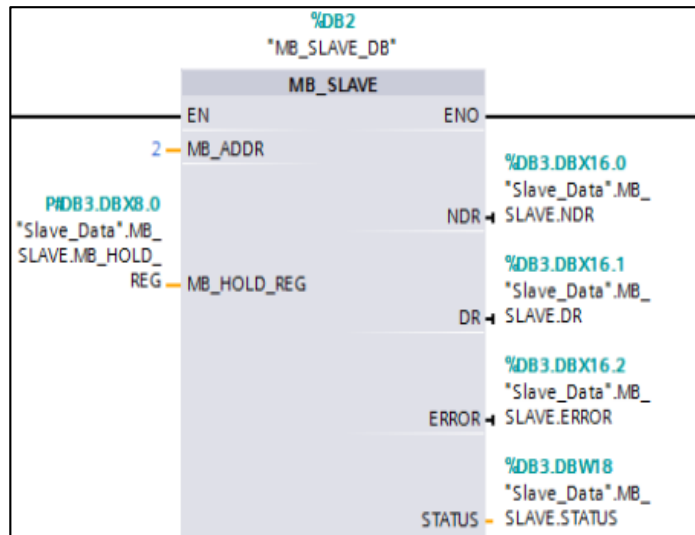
%DB2
"MB_SLAVE_DB"

MB_SLAVE

EN

ENO

2 MB_ADDR

P#DB3.DBX8.0
"Slave_Data".MB_SLAVE.MB_HOLD_REG

MB_HOLD_REG

%DB3.DBX16.0
"Slave_Data".MB_SLAVE.NDR

NDR

%DB3.DBX16.1
"Slave_Data".MB_SLAVE.DR

DR

%DB3.DBX16.2
"Slave_Data".MB_SLAVE.ERROR

ERROR

%DB3.DBW18
"Slave_Data".MB_SLAVE.STATUS

STATUS